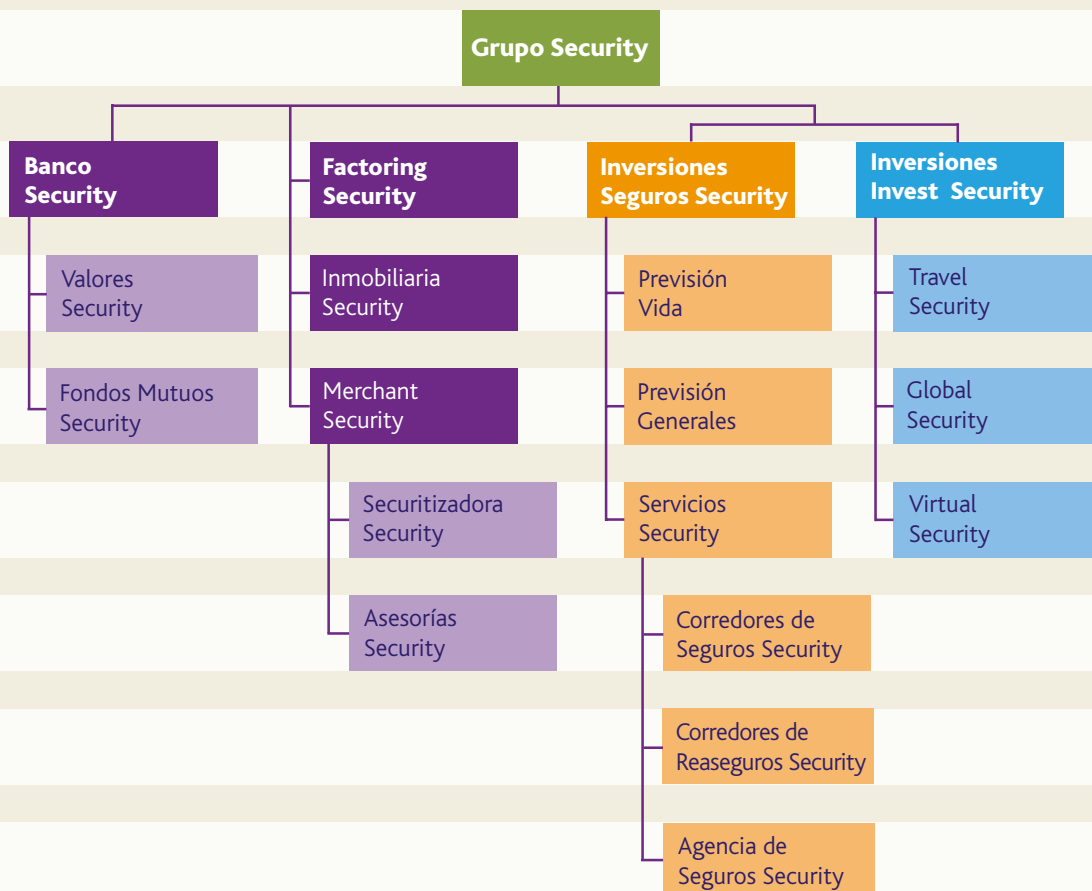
Grupo Security

Banco Security

Valores Security

Fondos Mutuos Security

Factoring Security

Inmobiliaria Security

Merchant Security

Securitizadora Security

Asesorías Security

Inversiones Seguros Security

Previsión Vida

Previsión Generales

Servicios Security

Corredores de Seguros Security

Corredores de Reaseguros Security

Agencia de Seguros Security

Inversiones Invest Security

Travel Security

Global Security

Virtual Security